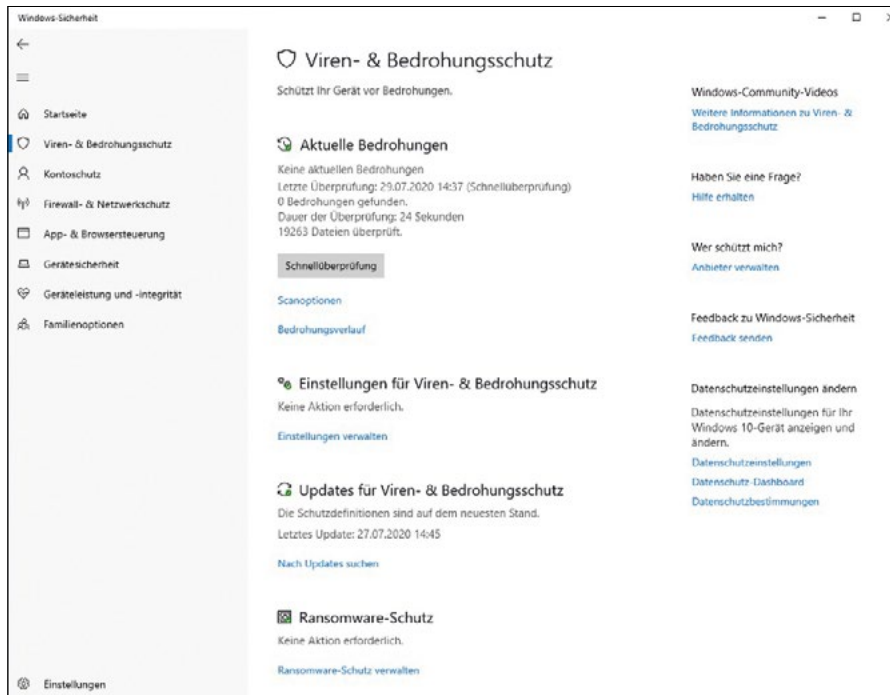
Windows-Sicherheit

Startseite
Viren- & Bedrohungsschutz
Kontoschutz
Firewall- & Netzwerkschutz
App- & Browsersteuerung
Gerätesicherheit
Geräteleistung und -integrität
Familienoptionen

Einstellungen

Viren- & Bedrohungsschutz

Schützt Ihr Gerät vor Bedrohungen.

Aktuelle Bedrohungen

Keine aktuellen Bedrohungen
Letzte Überprüfung: 29.07.2020 14:37 (Schnellüberprüfung)
0 Bedrohungen gefunden.
Dauer der Überprüfung: 24 Sekunden
19263 Dateien überprüft.

Schnellüberprüfung

Scanoptionen

Bedrohungsverlauf

Einstellungen für Viren- & Bedrohungsschutz

Keine Aktion erforderlich.

Einstellungen verwalten

Updates für Viren- & Bedrohungsschutz

Die Schutzdefinitionen sind auf dem neuesten Stand.

Letztes Update: 27.07.2020 14:45

Nach Updates suchen

Ransomware-Schutz

Keine Aktion erforderlich.

Ransomware-Schutz verwalten

Windows-Community-Videos

Weitere Informationen zu Viren- & Bedrohungsschutz

Haben Sie eine Frage?

Hilfe erhalten

Wer schützt mich?

Anbieter verwalten

Feedback zu Windows-Sicherheit

Feedback senden

Datenschutzeinstellungen ändern

Datenschutzeinstellungen für Ihr Windows 10-Gerät anzeigen und ändern.

Datenschutzeinstellungen
Datenschutz-Dashboard
Datenschutzbestimmungen